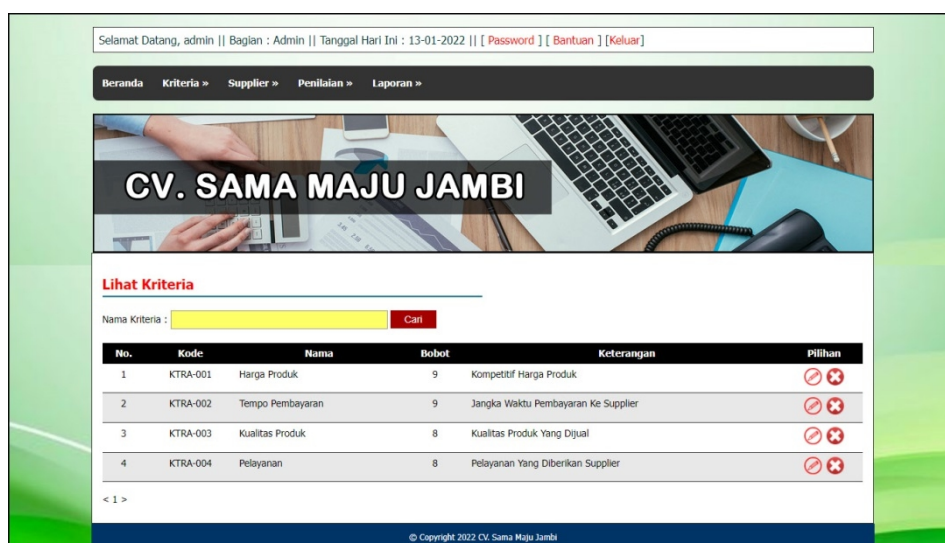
Selamat Datang, admin || Bagian : Admin || Tanggal Hari Ini : 13-01-2022 || [ Password ] [ Bantuan ] [Keluar]

Beranda Kriteria » Supplier » Penilaian » Laporan »

CV. SAMA MAJU JAMBI

Lihat Kriteria

Nama Kriteria : Cari

| No. | Kode | Nama | Bobot | Keterangan | Pilihan |
|---|---|---|---|---|---|
| 1 | KTRA-001 | Harga Produk | 9 | Kompetitif Harga Produk | |
| 2 | KTRA-002 | Tempo Pembayaran | 9 | Jangka Waktu Pembayaran Ke Supplier | |
| 3 | KTRA-003 | Kualitas Produk | 8 | Kualitas Produk Yang Dijual | |
| 4 | KTRA-004 | Pelayanan | 8 | Pelayanan Yang Diberikan Supplier | |

< 1 >

© Copyright 2022 CV. Sama Maju Jambi